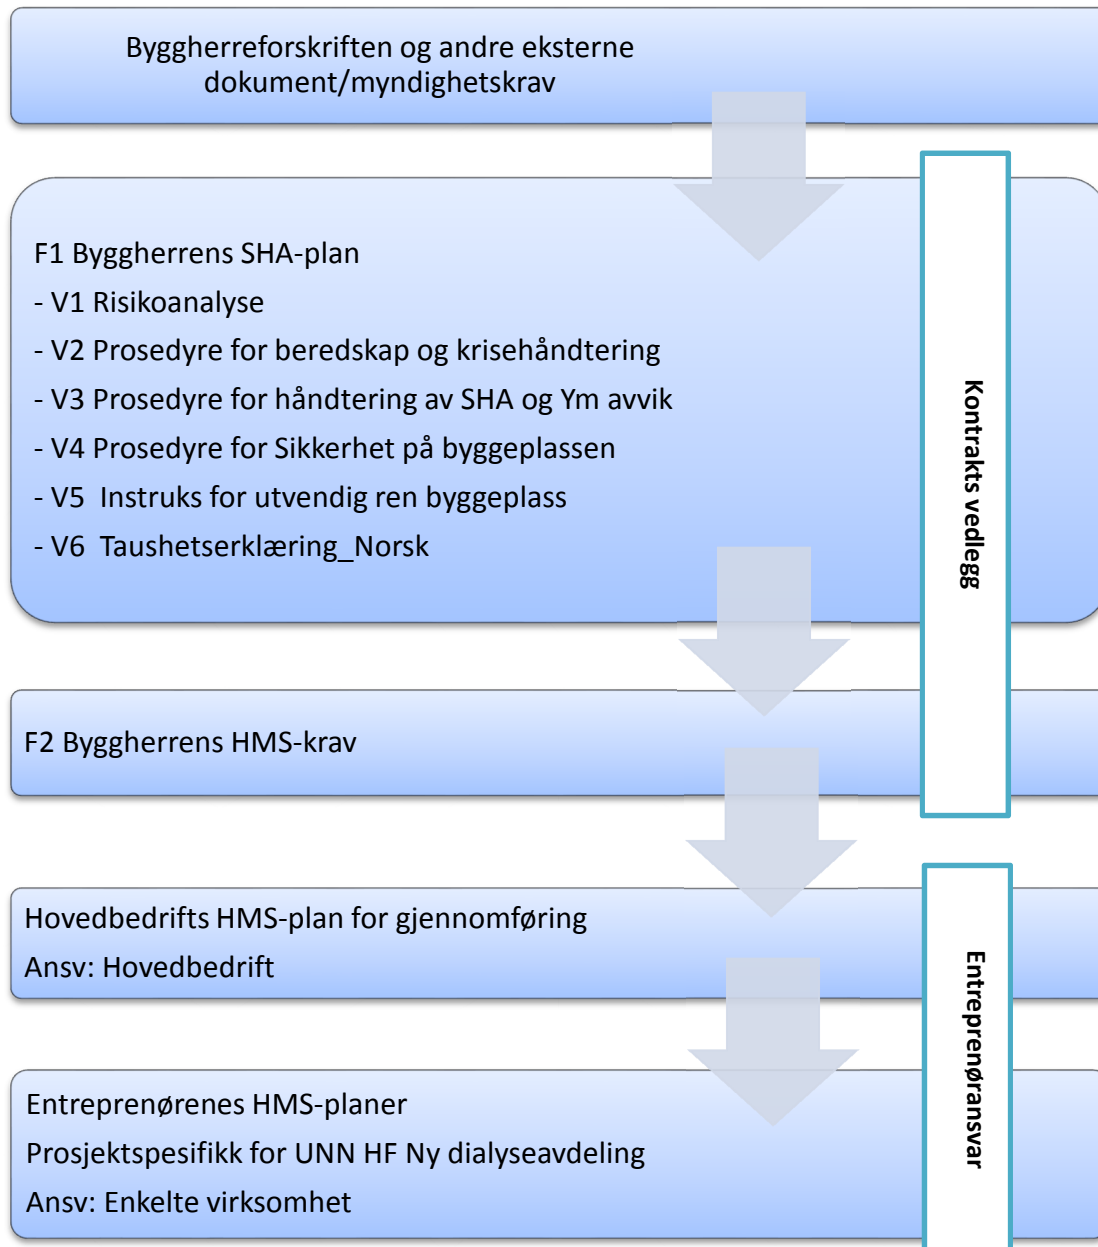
Byggherreforskriften og andre eksterne dokument/myndighetskrav

F1 Byggherrens SHA-plan

- V1 Risikoanalyse

- V2 Prosedyre for beredskap og krisehåndtering

- V3 Prosedyre for håndtering av SHA og Ym avvik

- V4 Prosedyre for Sikkerhet på byggeplassen

- V5 Instruks for utvendig ren byggeplass

- V6 Taushetserklæring_Norsk

Kontrakts vedlegg

F2 Byggherrens HMS-krav

Hovedbedrifts HMS-plan for gjennomføring

Ansv: Hovedbedrift

Entreprenørenes HMS-planer

Prosjektspesifikk for UNN HF Ny dialyseavdeling

Ansv: Enkelte virksomhet

Entreprenøransvar